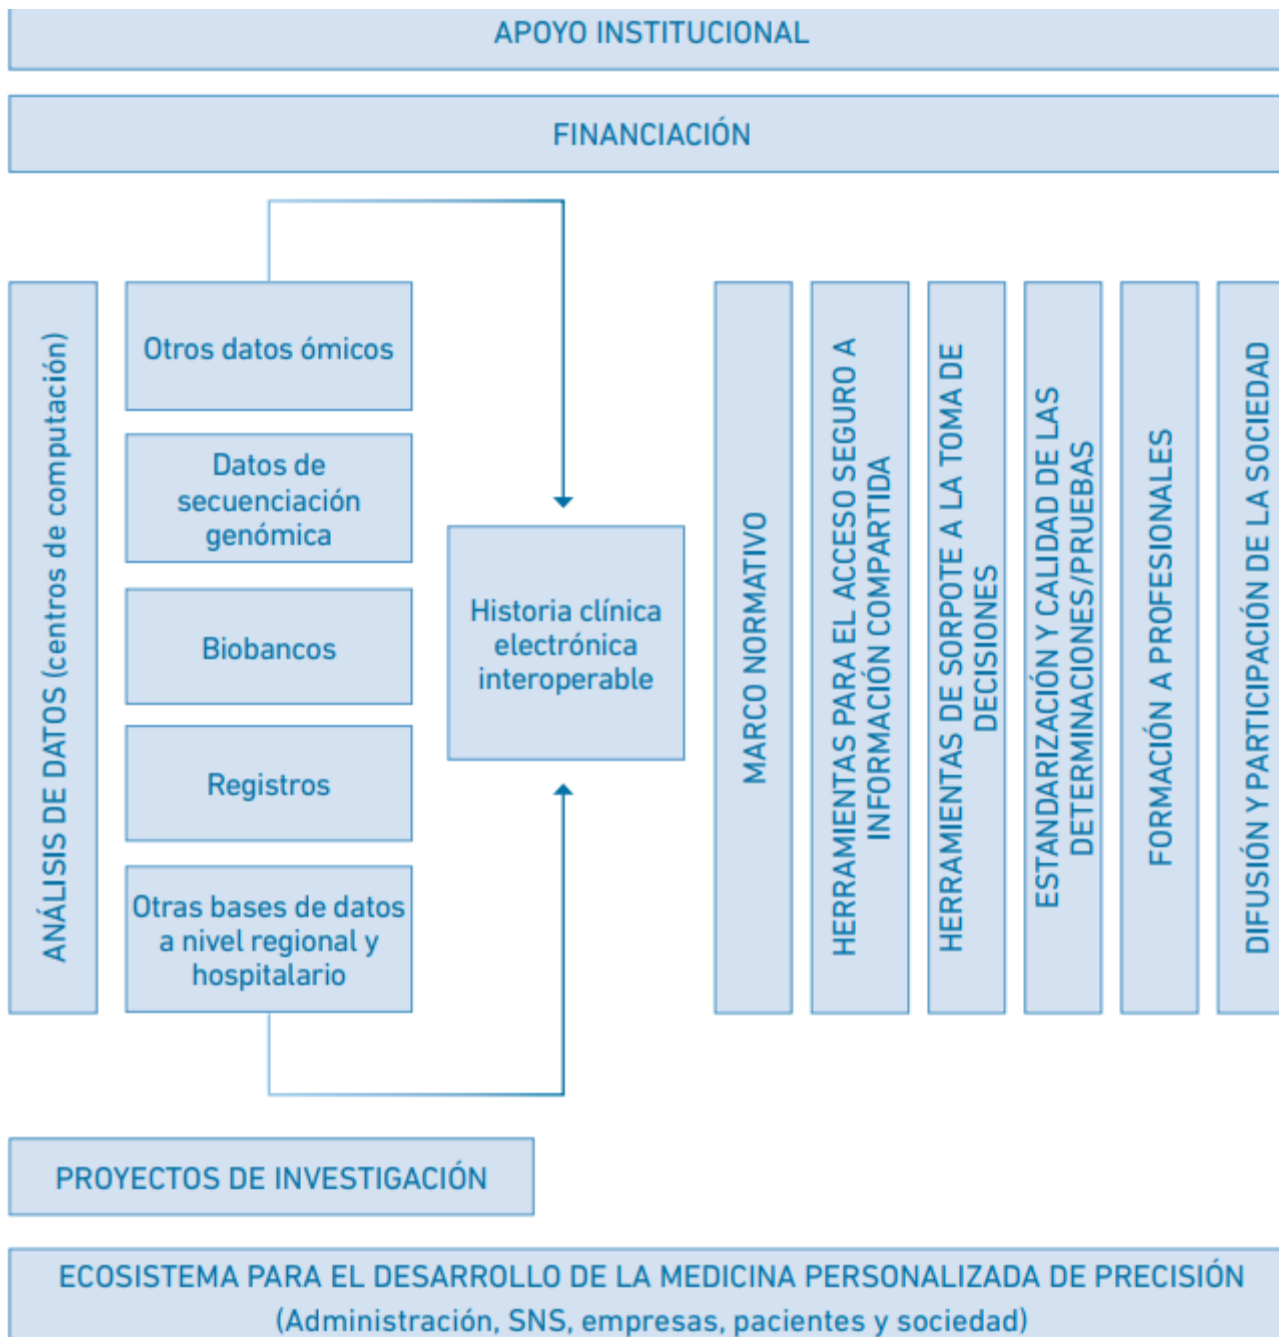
APOYO INSTITUCIONAL

FINANCIACIÓN

ANÁLISIS DE DATOS (centros de computación)

Otros datos ómicos

Datos de secuenciación genómica

Biobancos

Registros

Otras bases de datos a nivel regional y hospitalario

Historia clínica electrónica interoperable

MARCO NORMATIVO

HERRAMIENTAS PARA EL ACCESO SEGURO A INFORMACIÓN COMPARTIDA

HERRAMIENTAS DE SORPOTE A LA TOMA DE DECISIONES

ESTANDARIZACIÓN Y CALIDAD DE LAS DETERMINACIONES/PRUEBAS

FORMACIÓN A PROFESIONALES

DIFUSIÓN Y PARTICIPACIÓN DE LA SOCIEDAD

PROYECTOS DE INVESTIGACIÓN

ECOSISTEMA PARA EL DESARROLLO DE LA MEDICINA PERSONALIZADA DE PRECISIÓN
(Administración, SNS, empresas, pacientes y sociedad)